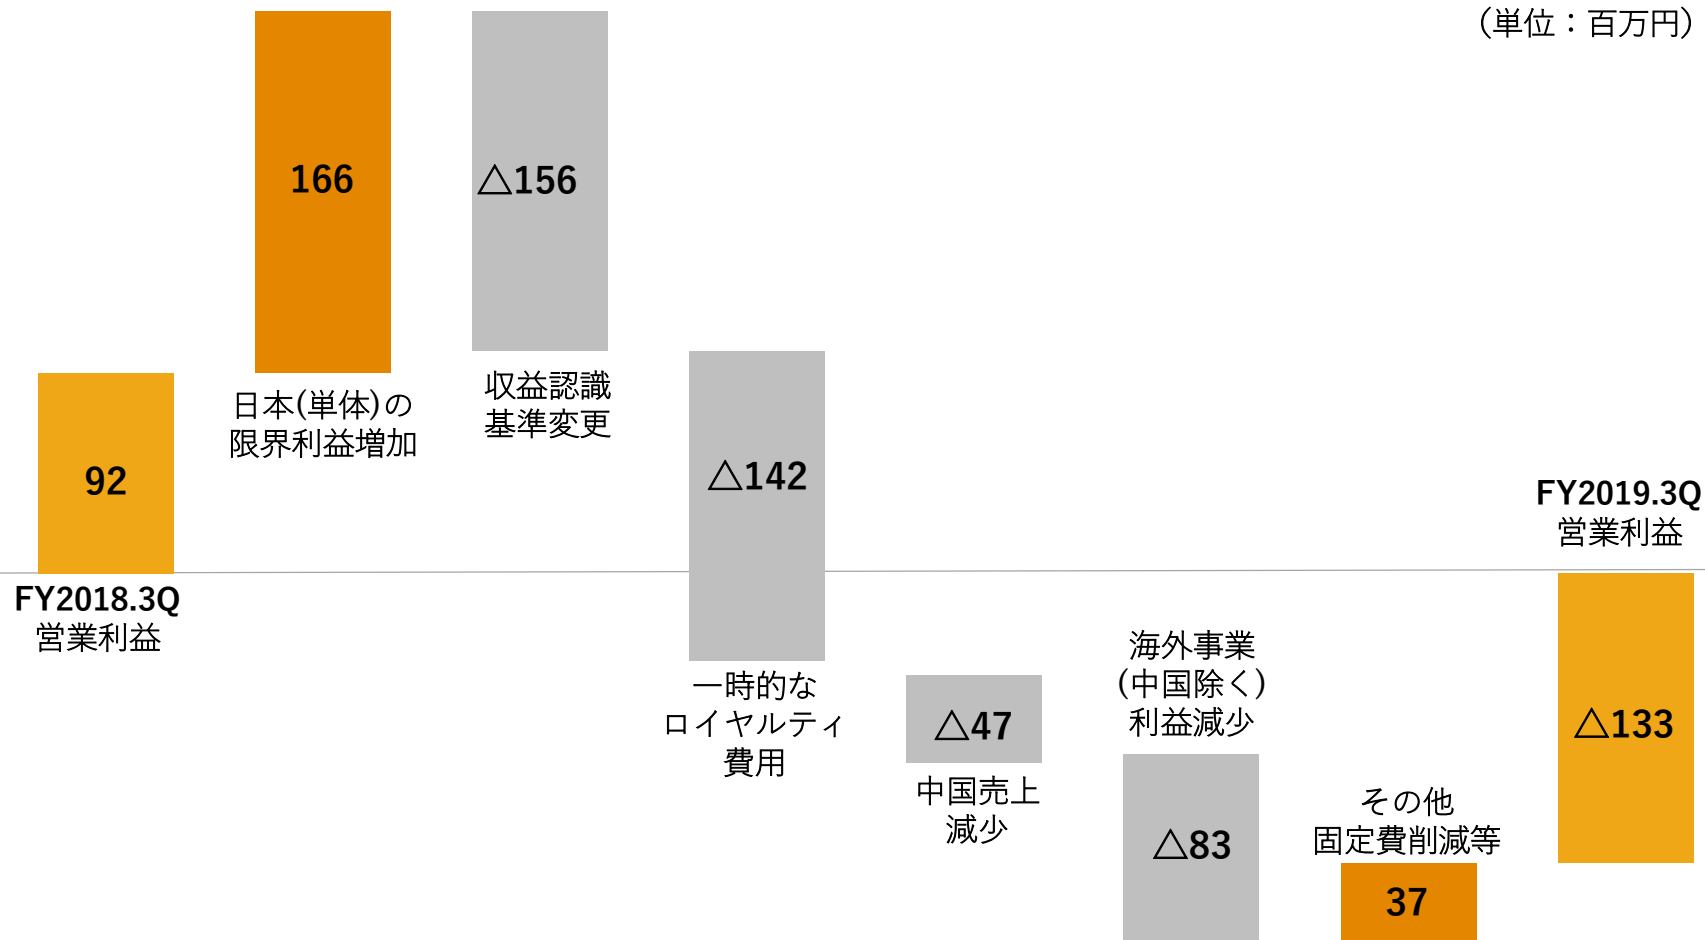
（単位：百万円）

166

△156

日本(単体)の
限界利益増加

収益認識
基準変更

92

△142

FY2019.3Q
営業利益

FY2018.3Q
営業利益

海外事業
(中国除く)
利益減少

一時的な
ロイヤルティ
費用

△47

中国売上
減少

△83

その他
固定費削減等

37

△133